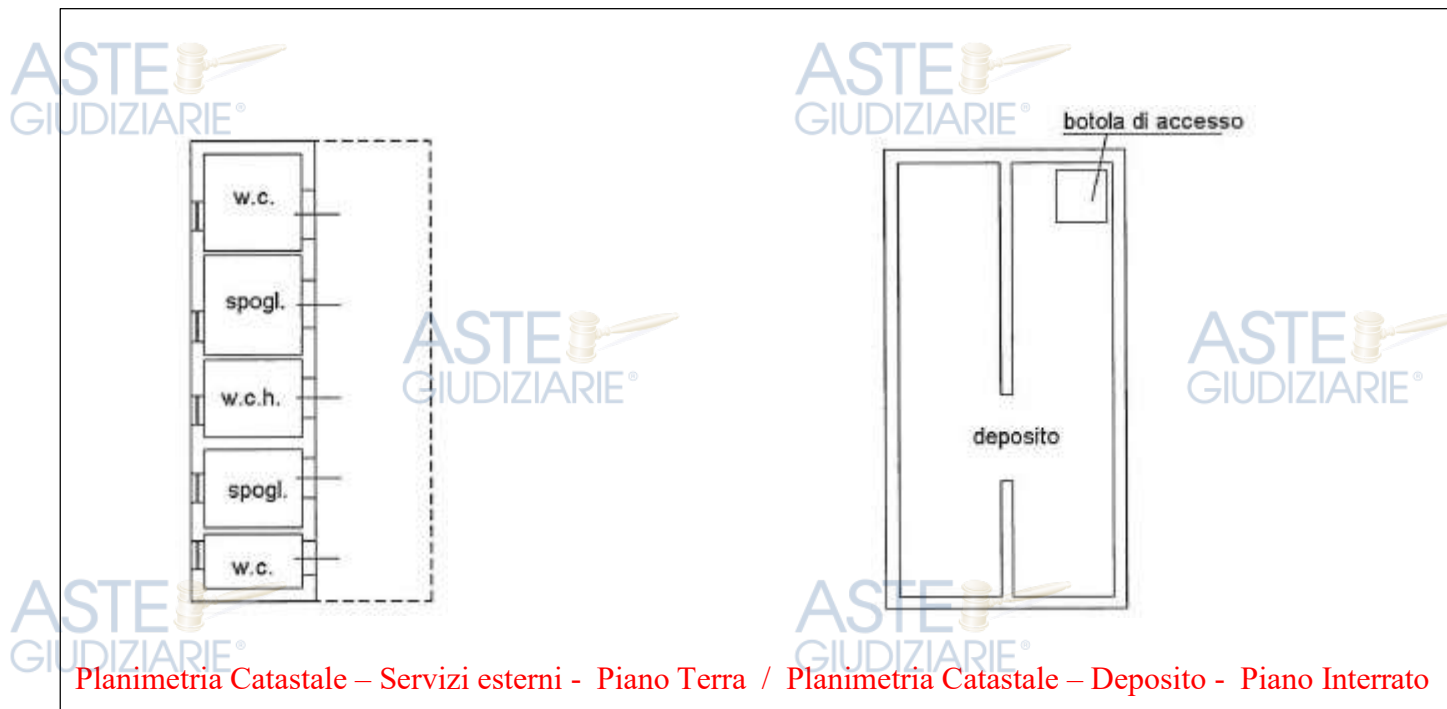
ASTE
GIUDIZIARIE®

ASTE
GIUDIZIARIE®

botola di accesso

w.c.

spogl.

ASTE
GIUDIZIARIE®

w.c.h.

ASTE
GIUDIZIARIE®

deposito

spogl.

w.c.

ASTE
GIUDIZIARIE®

ASTE
GIUDIZIARIE®

Planimetria Catastale – Servizi esterni - Piano Terra / Planimetria Catastale – Deposito - Piano Interrato